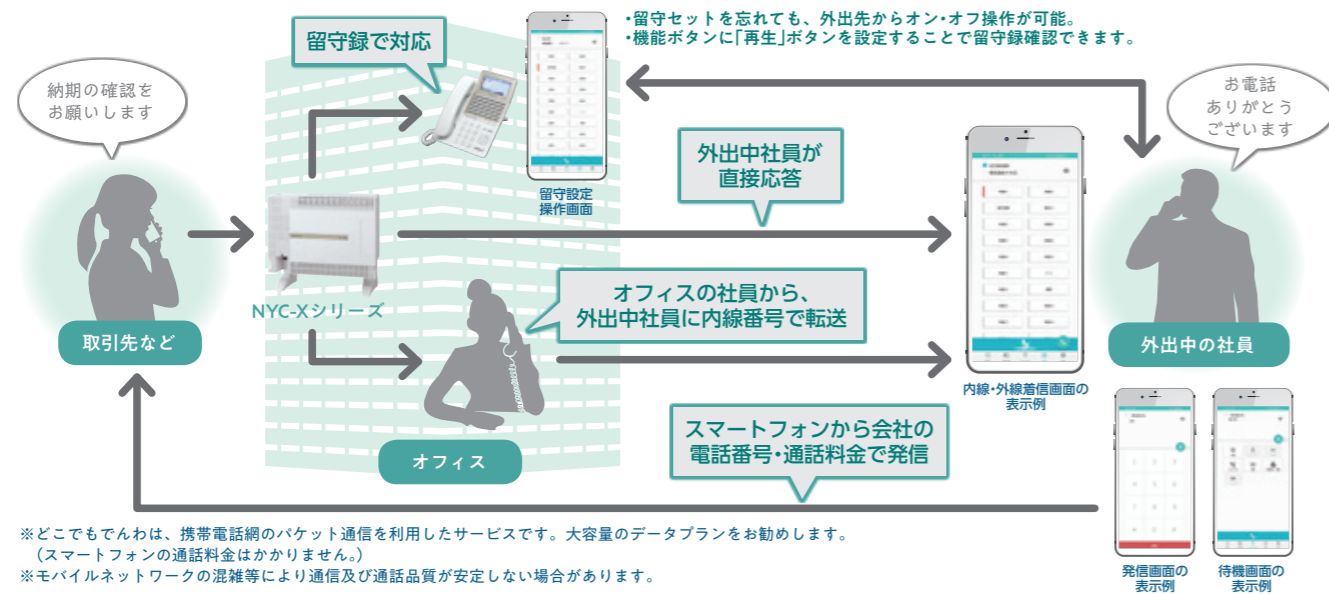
納期の確認をお願いします

留守録で対応

留守設定操作画面

・留守セットを忘れても、外出先からオン・オフ操作が可能。
・機能ボタンに「再生」ボタンを設定することで留守録確認できます。

お電話ありがとうございます

外出中社員が直接応答

NYC-Xシリーズ

取引先など

オフィスの社員から、外出中社員に内線番号で転送

内線・外線着信画面の表示例

外出中の社員

オフィス

スマートフォンから会社の電話番号・通話料金で発信

発信画面の表示例

待機画面の表示例

※どこでもでんわは、携帯電話網のパケット通信を利用したサービスです。大容量のデータプランをお勧めします。
（スマートフォンの通話料金はかかりません。）
※モバイルネットワークの混雑等により通信及び通話品質が安定しない場合があります。